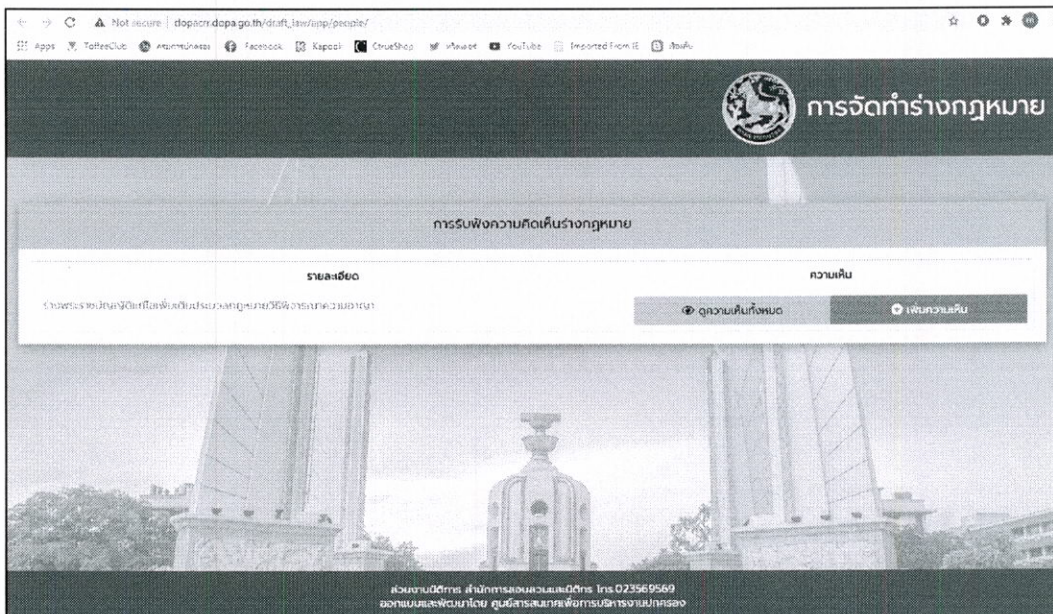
Not secure | dopacrr.dopa.go.th/draft_law/app/people/

Apps ToffeeClub กรมการปกครอง Facebook Kapook CtrueShop เพิ่มเติม YouTube Imported From IE สิ่งเห็น

การจัดทำร่างกฎหมาย

การรับฟังความคิดเห็นร่างกฎหมาย

รายละเอียด

ความเห็น

ร่างพระราชบัญญัติแก้ไขเพิ่มเติมประมวลกฎหมายวิธีพิจารณาความอาญา

ดูความเห็นทั้งหมด

เพิ่มความเห็น

ส่วนงานนิติการ สำนักการสอบสวนและนิติการ โทร.023569569
ออกแบบและพัฒนาโดย ศูนย์สารสนเทศเพื่อการบริหารงานปกครอง